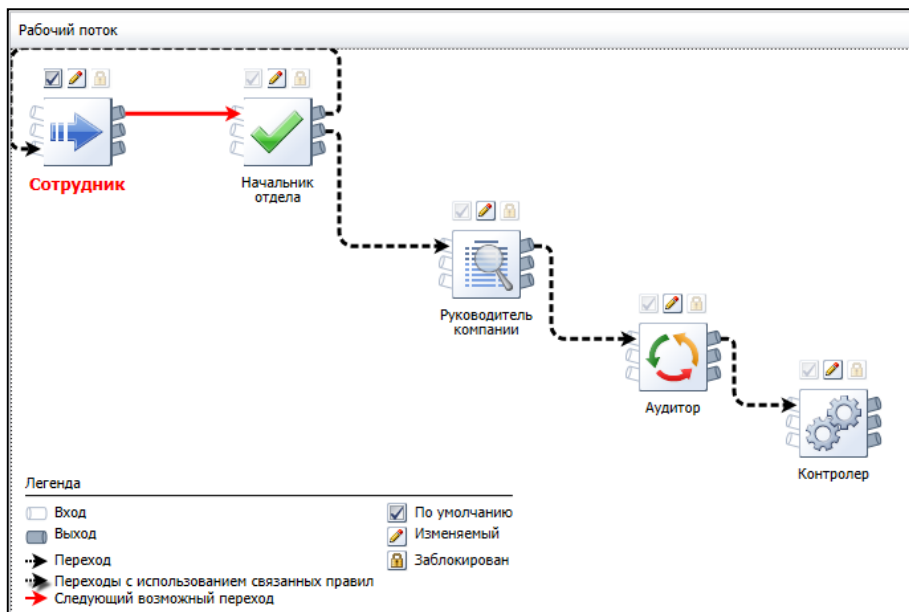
Рабочий поток

Сотрудник

Начальник отдела

Руководитель компании

Аудитор

Контролер

Легенда

Вход
Выход
Переход
Переходы с использованием связанных правил
Следующий возможный переход

По умолчанию
Изменяемый
Заблокирован